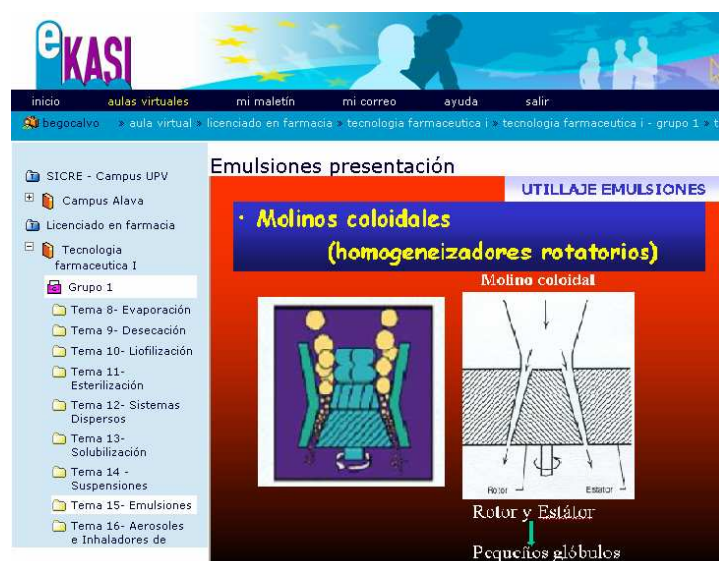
eKASI

inicio aulas virtuales mi maletín mi correo ayuda salir

begocalvo » aula virtual » licenciado en farmacia » tecnologia farmaceutica i » tecnologia farmaceutica i - grupo 1 » t

SICRE - Campus UPV
Campus Alava
Licenciado en farmacia
Tecnologia farmaceutica I
Grupo 1
Tema 8- Evaporación
Tema 9- Desecación
Tema 10- Liofilización
Tema 11- Esterilización
Tema 12- Sistemas Dispersos
Tema 13- Solubilización
Tema 14 - Suspensiones
Tema 15- Emulsiones
Tema 16- Aerosoles e Inhaladores de

Emulsiones presentación

UTILLAJE EMULSIONES

· Molinos coloidales (homogeneizadores rotatorios)

Molino coloidal

Rotor Estator

Rotor y Estátor

Pequeños glóbulos